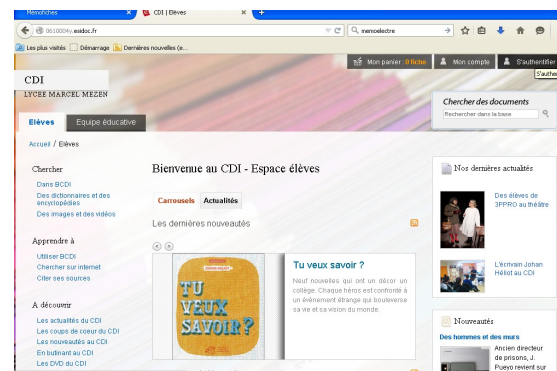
Mémofiches
CDI | Elèves
0610004y.esidoc.fr
memoelectre
Les plus visités
Démarrage
Dernières nouvelles (e...

Mon panier : 0 fiche
Mon compte
S'authentifier
S'authen

CDI
LYCEE MARCEL MEZEN

Chercher des documents
Rechercher dans la base

Elèves
Equipe éducative

Accueil / Elèves

Chercher
Dans BCDI
Des dictionnaires et des encyclopédies
Des images et des vidéos

Apprendre à
Utiliser BCDI
Chercher sur internet
Citer ses sources

A découvrir
Les actualités du CDI
Les coups de coeur du CDI
Les nouveautés au CDI
En bullinant au CDI
Les DVD du CDI

Bienvenue au CDI - Espace élèves

Carrousels
Actualités

Les dernières nouveautés

TU VEUX SAVOIR?

Tu veux savoir ?
Neuf nouvelles qui ont un décor un collège. Chaque héros est confronté à un événement étrange qui bouleverse sa vie et sa vision du monde.

Nos dernières actualités
Des élèves de 3PPRO au théâtre
L'écrivain Johan Héliot au CDI

Nouveautés
Des hommes et des murs
Ancien directeur de prisons, J. Pueyo revient sur